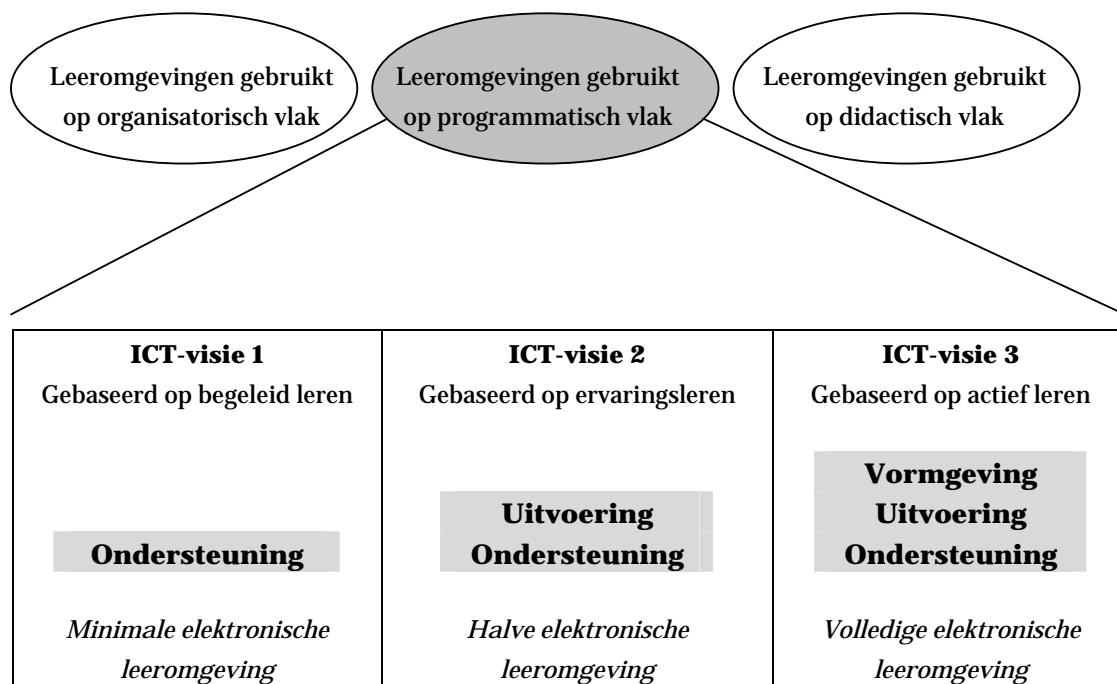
Leeromgevingen gebruikt op organisatorisch vlak

Leeromgevingen gebruikt op programmatisch vlak

Leeromgevingen gebruikt op didactisch vlak

| **ICT-visie 1** Gebaseerd op begeleid leren | **ICT-visie 2** Gebaseerd op ervaringsleren | **ICT-visie 3** Gebaseerd op actief leren |
|---|---|---|
| **Ondersteuning** | **Uitvoering Ondersteuning** | **Vormgeving Uitvoering Ondersteuning** |
| *Minimale elektronische leeromgeving* | *Halve elektronische leeromgeving* | *Volledige elektronische leeromgeving* |